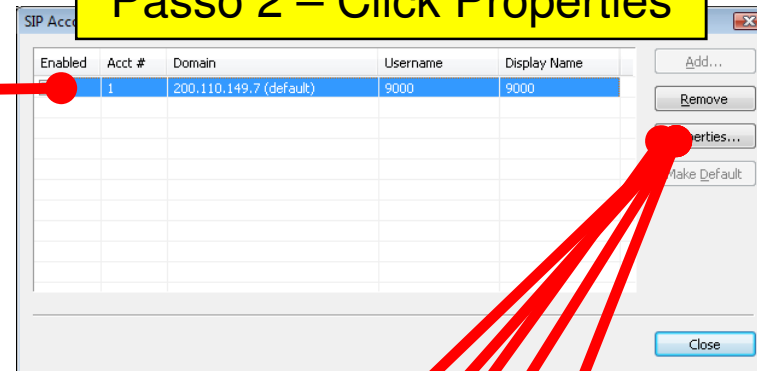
SIP Acc

Passo 2 – Click Properties

| Enabled | Acct # | Domain | Username | Display Name |
|---|---|---|---|---|
| | 1 | 200.110.149.7 (default) | 9000 | 9000 |

Add...

Remove

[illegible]perties...

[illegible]ake Default

Close